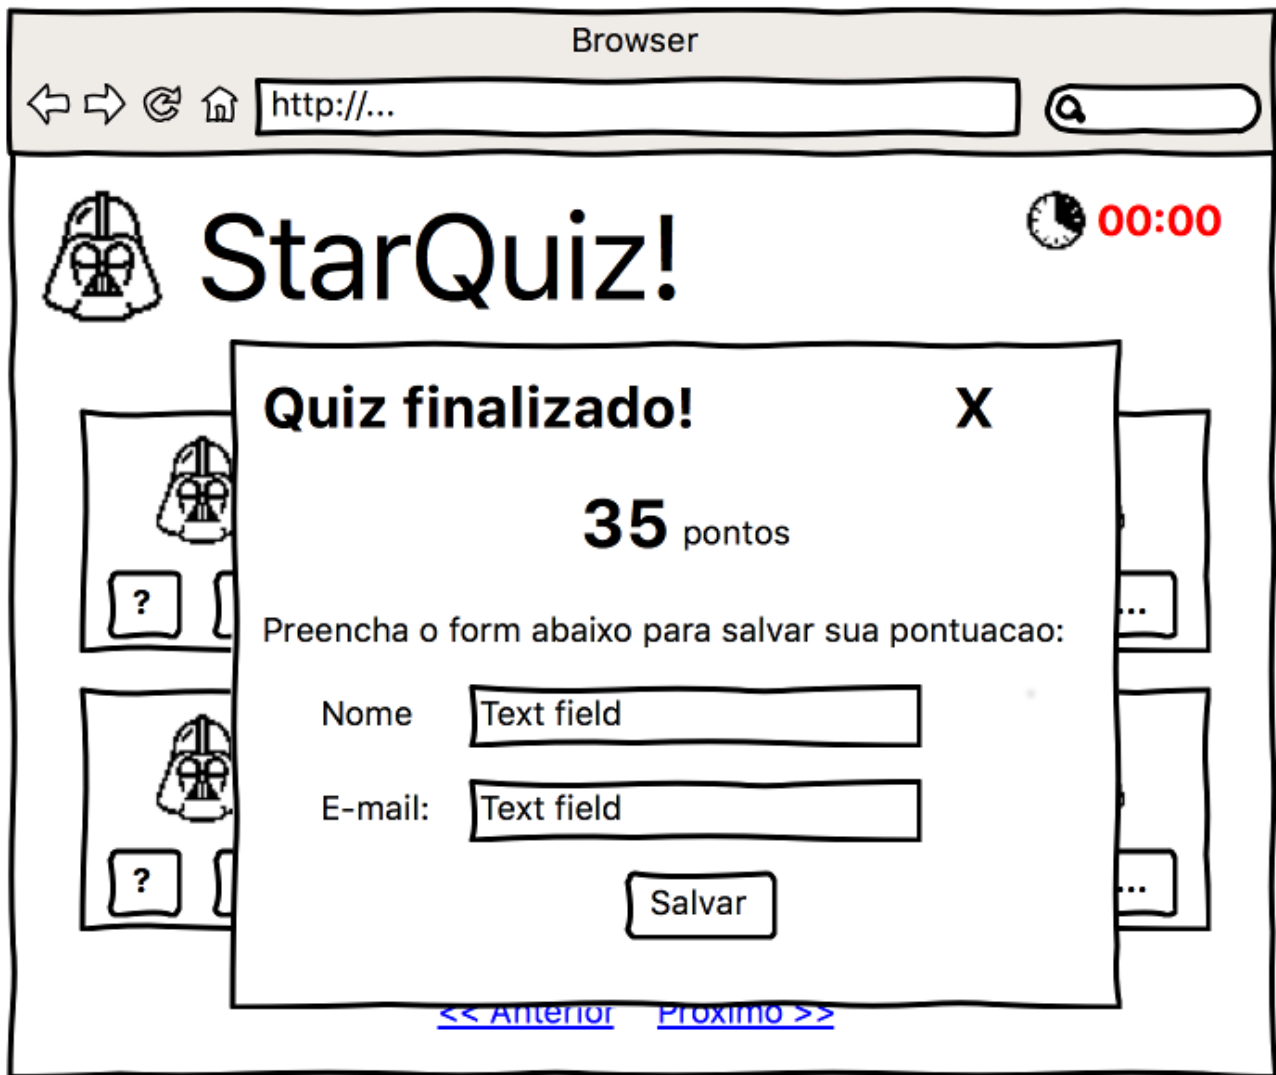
Browser

http://...

StarQuiz!

00:00

Quiz finalizado!

X

35 pontos

Preencha o form abaixo para salvar sua pontuacao:

Nome Text field

E-mail: Text field

Salvar

?

?

...

...

<< Anterior Proximo >>